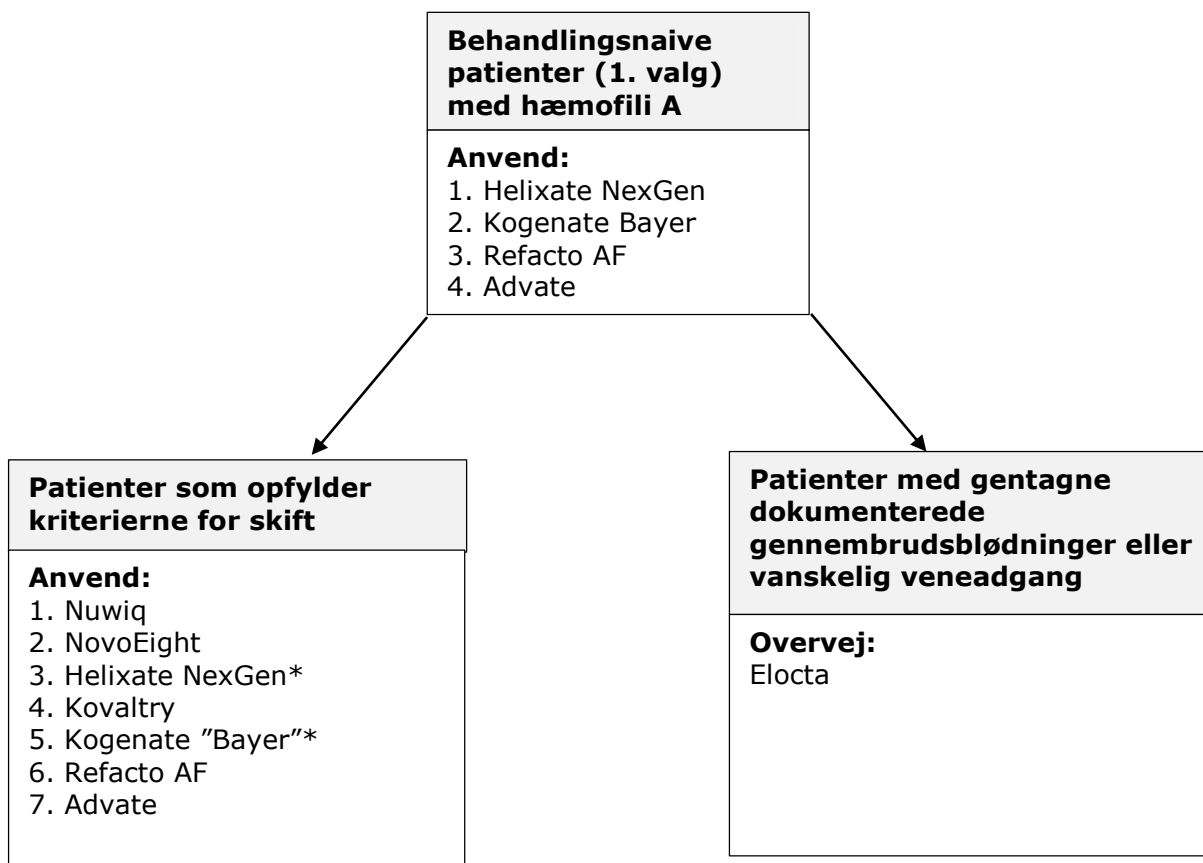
**Behandlingsnaive patienter (1. valg) med hæmofili A**

**Anvend:**
1. Helixate NexGen
2. Kogenate Bayer
3. Refacto AF
4. Advate

**Patienter som opfylder kriterierne for skift**

**Anvend:**
1. Nuwiq
2. NovoEight
3. Helixate NexGen*
4. Kovaltry
5. Kogenate "Bayer"*
6. Refacto AF
7. Advate

**Patienter med gentagne dokumenterede gennembrudsblødninger eller vanskelig veneadgang**

**Overvej:**
Elocta